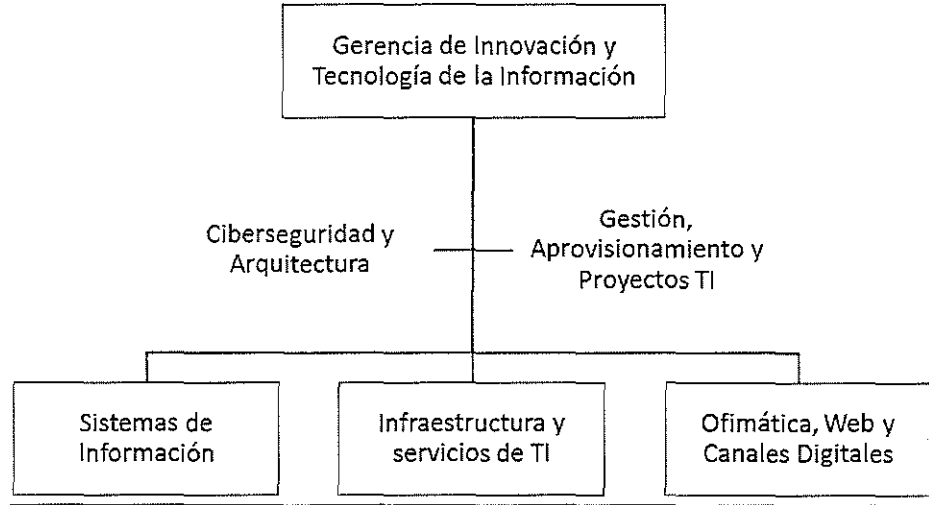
Gerencia de Innovación y Tecnología de la Información

Ciberseguridad y Arquitectura

Gestión, Aprovisionamiento y Proyectos TI

Sistemas de Información

Infraestructura y servicios de TI

Ofimática, Web y Canales Digitales